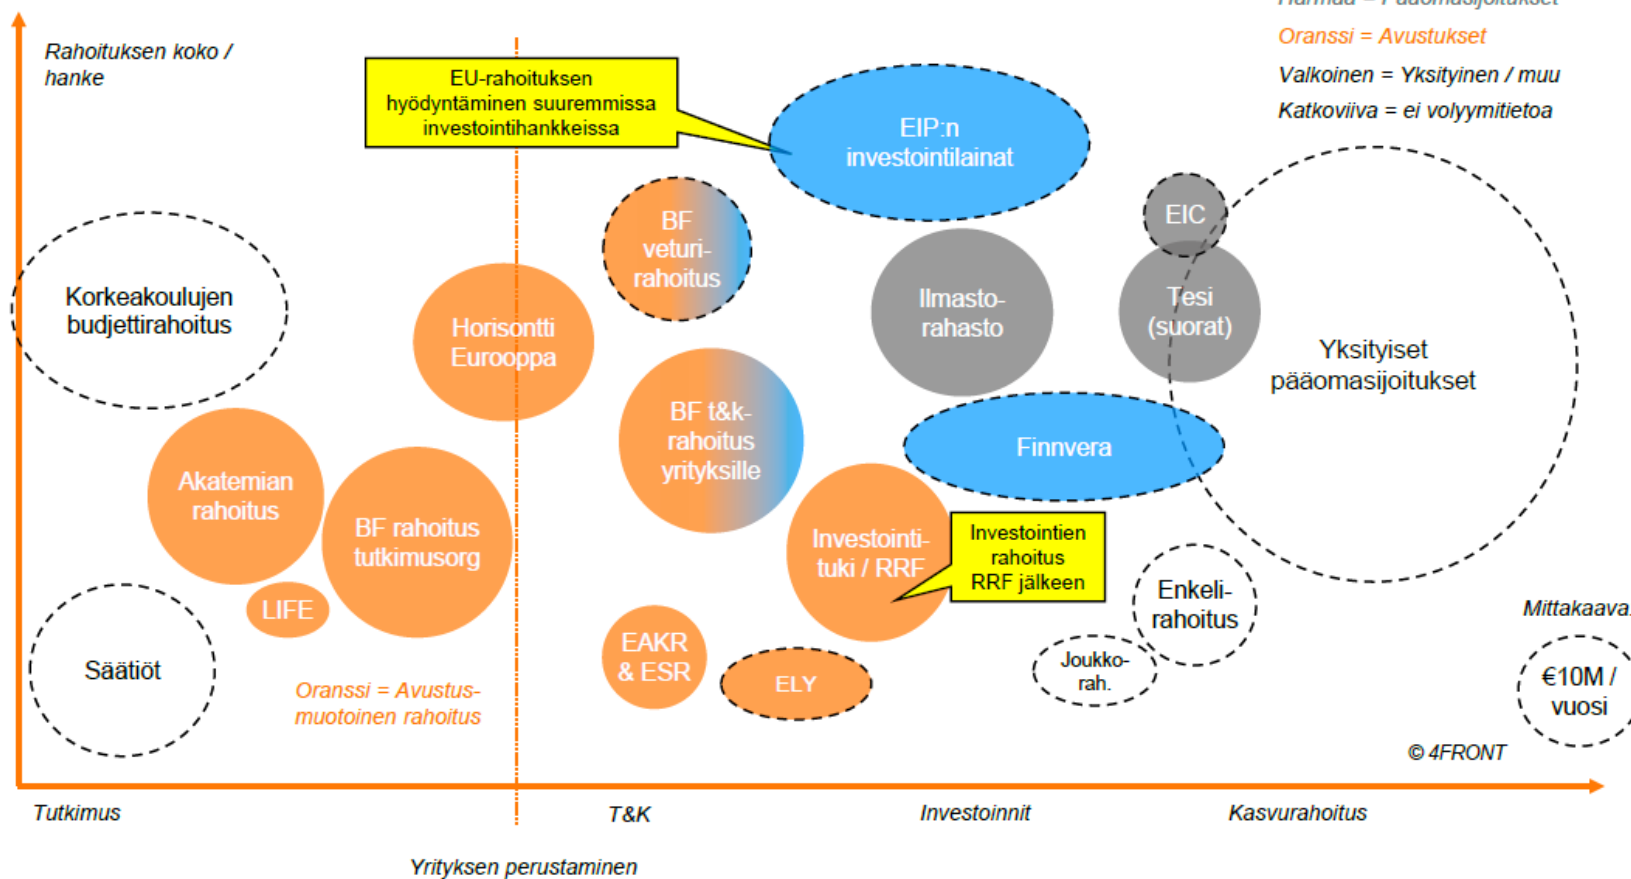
Rahoituksen koko / hanke

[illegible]

Oranssi = Avustukset

Valkoinen = Yksityinen / muu

Katkoviiva = ei volyymitietoa

EU-rahoituksen hyödyntäminen suuremmissa investointihankkeissa

EIP:n investointilainat

BF veturi-rahoitus

EIC

Korkeakoulujen budjettirahoitus

Horisontti Eurooppa

Ilmasto-rahasto

Tesi (suorat)

Yksityiset pääomasijoitukset

BF t&k-rahoitus yrityksille

Finnvera

Akatemian rahoitus

BF rahoitus tutkimusorg

Investointi-tuki / RRF

Investointien rahoitus RRF jälkeen

Enkeli-rahoitus

LIFE

Mittakaava

Säätiöt

EAKR & ESR

Joukko-rah.

€10M / vuosi

Oranssi = Avustus-muotoinen rahoitus

ELY

© 4FRONT

Tutkimus

T&K

Investoinnit

Kasvurahoitus

Yrityksen perustaminen